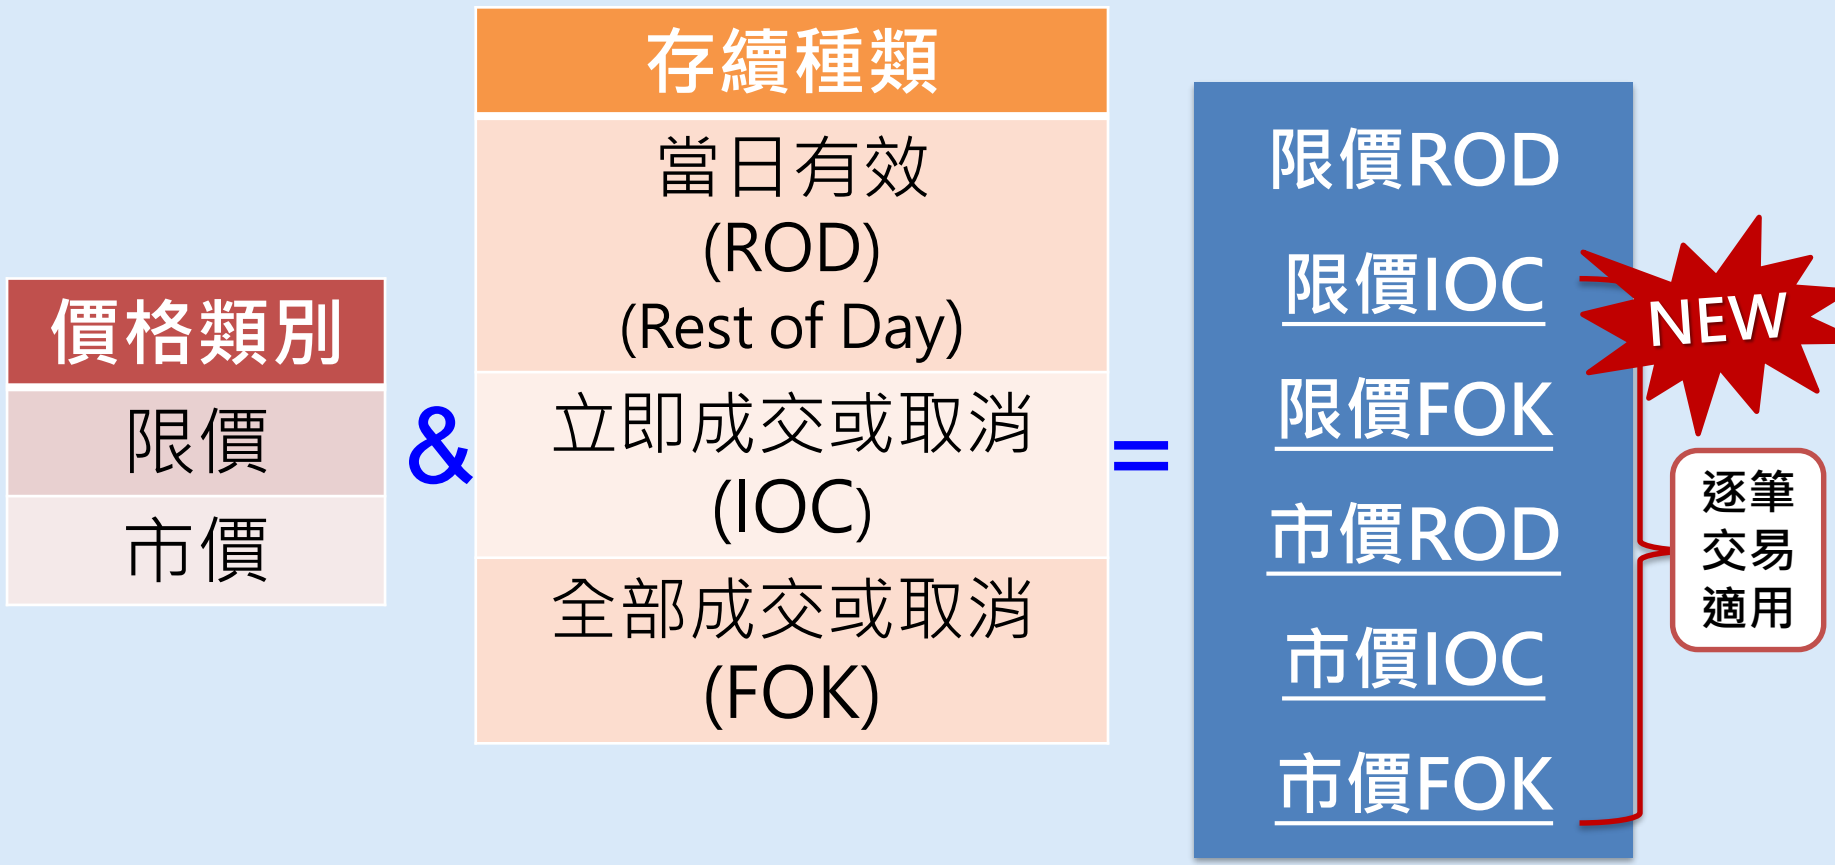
| 價格類別 |
|---|
| 限價 |
| 市價 |

&

| 存續種類 |
|---|
| 當日有效 (ROD) (Rest of Day) |
| 立即成交或取消 (IOC) |
| 全部成交或取消 (FOK) |

=

限價ROD

限價IOC

限價FOK

市價ROD

市價IOC

市價FOK

NEW

逐筆交易適用